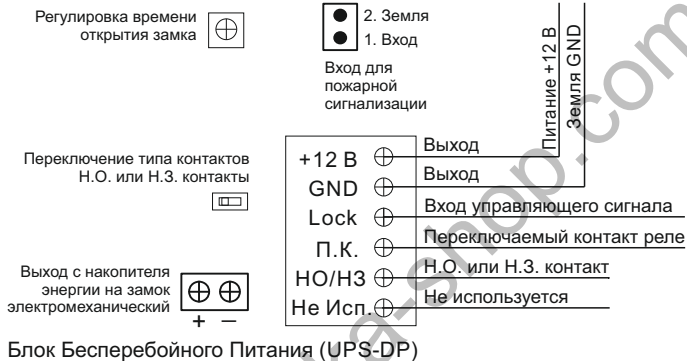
Регулировка времени открытия замка

2. Земля
1. Вход

Вход для пожарной сигнализации

Питание +12 В
Земля GND

Переключение типа контактов Н.О. или Н.З. контакты

+12 В
GND
Lock
П.К.
НО/НЗ
Не Исп.

Выход
Выход
Вход управляющего сигнала
Переключаемый контакт реле
Н.О. или Н.З. контакт
Не используется

Выход с накопителя энергии на замок электромеханический

+ –

Блок Бесперебойного Питания (UPS-DP)